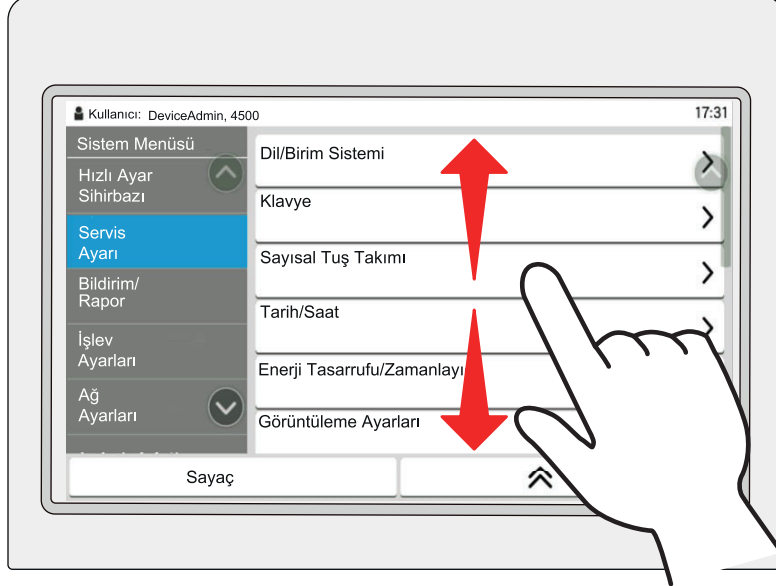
Kullanıcı: DeviceAdmin, 4500

17:31

Sistem Menüsü

Hızlı Ayar Sihirbazı

Servis Ayarı

Bildirim/ Rapor

İşlev Ayarları

Ağ Ayarları

Dil/Birim Sistemi

Klavye

Sayısal Tuş Takımı

Tarih/Saat

Enerji Tasarrufu/Zamanlayı

Görüntüleme Ayarları

Sayaç